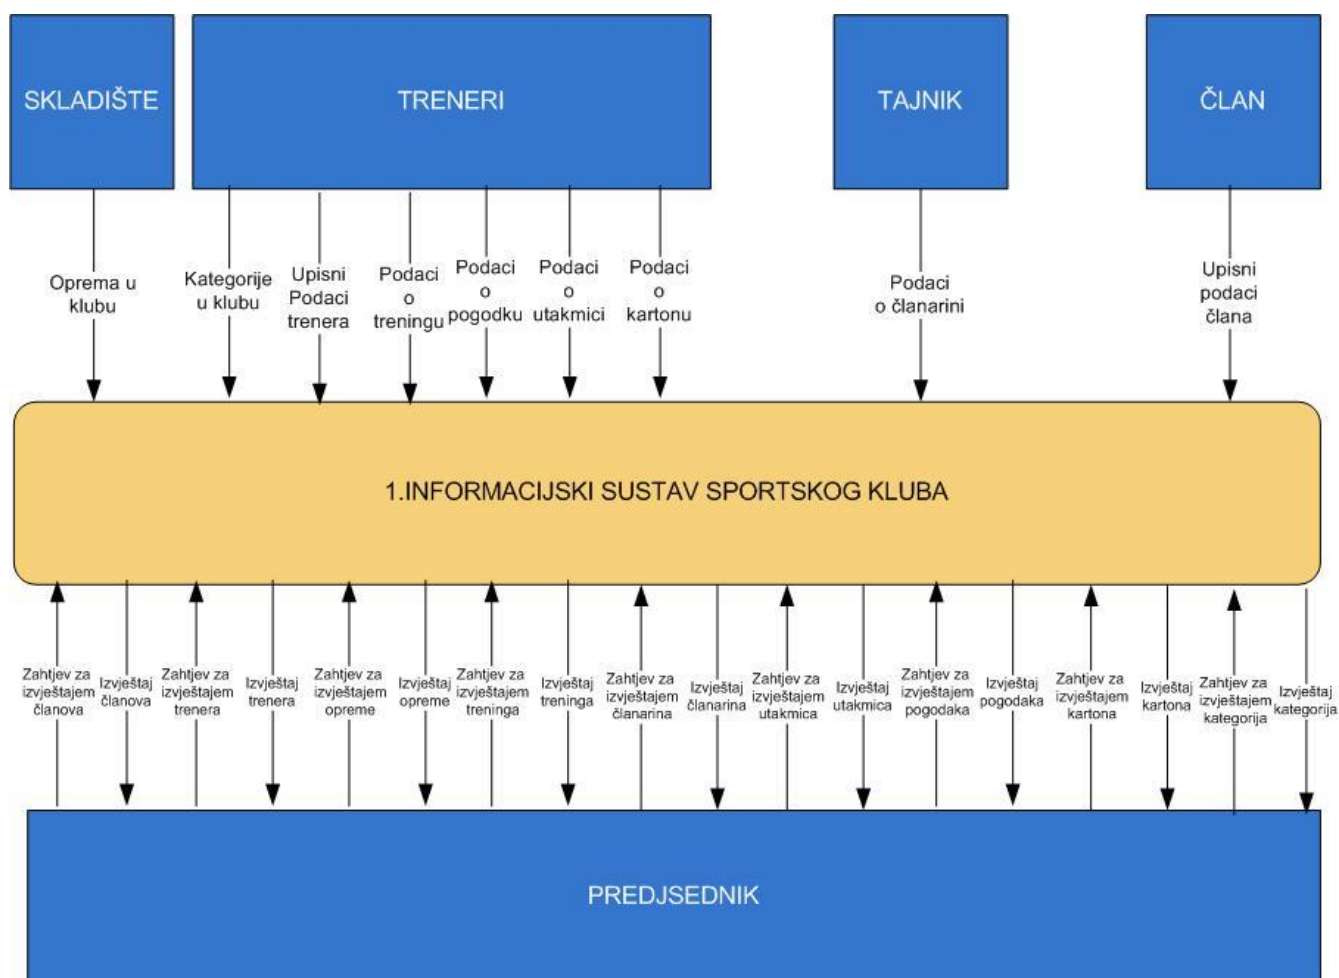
SKLADIŠTE

TRENERI

TAJNIK

ČLAN

Oprema u klubu

Kategorije u klubu

Upisni Podaci trenera

Podaci o treningu

Podaci o pogodku

Podaci o utakmici

Podaci o kartonu

Podaci o članarini

Upisni podaci člana

1.INFORMACIJSKI SUSTAV SPORTSKOG KLUBA

Zahtjev za izvještajem članova

Izvještaj članova

Zahtjev za izvještajem trenera

Izvještaj trenera

Zahtjev za izvještajem opreme

Izvještaj opreme

Zahtjev za izvještajem treninga

Izvještaj treninga

Zahtjev za izvještajem članarina

Izvještaj članarina

Zahtjev za izvještajem utakmica

Izvještaj utakmica

Zahtjev za izvještajem pogodaka

Izvještaj pogodaka

Zahtjev za izvještajem kartona

Izvještaj kartona

Zahtjev za izvještajem kategorija

Izvještaj kategorija

PREDJSEDNIK